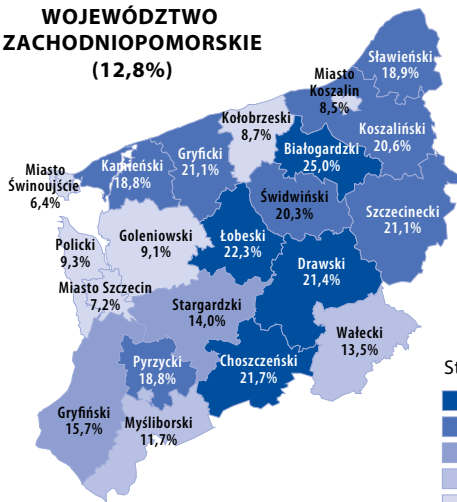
WOJEWÓDZTWO ZACHODNIOPOMORSKIE (12,8%)

Sławieński 18,9%

Miasto Koszalin 8,5%

Kołobrzeski 8,7%

Koszaliński 20,6%

Białogardzki 25,0%

Kamieński 18,8%

Gryficki 21,1%

Miasto Świnoujście 6,4%

Świdwiński 20,3%

Szczecinecki 21,1%

Goleniowski 9,1%

Łobeski 22,3%

Policki 9,3%

Drawski 21,4%

Miasto Szczecin 7,2%

Stargardzki 14,0%

Wałecki 13,5%

Pyrzycki 18,8%

Choszczeński 21,7%

Gryfiński 15,7%

Myśliborski 11,7%

St